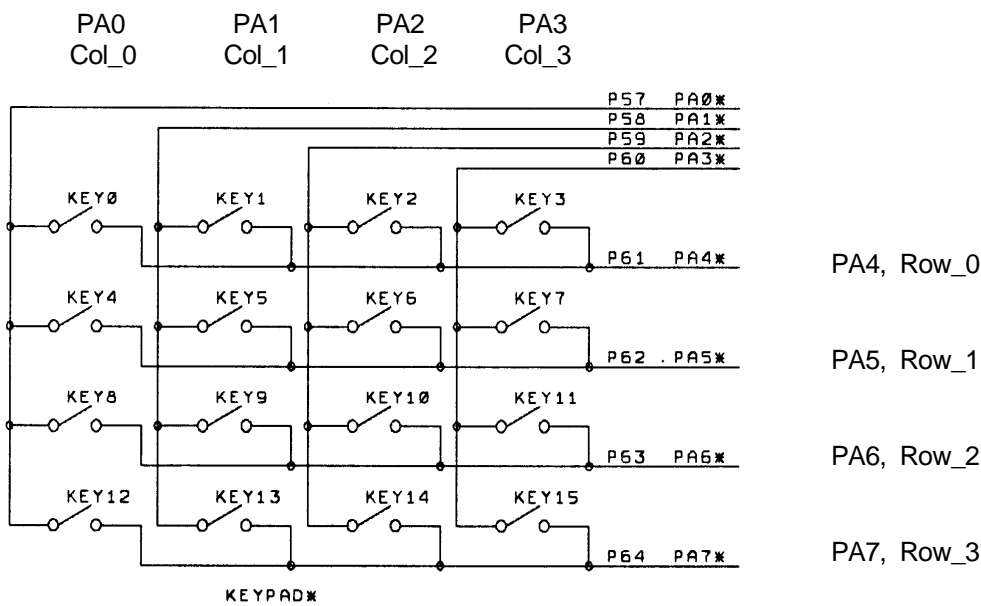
PA0 Col_0
PA1 Col_1
PA2 Col_2
PA3 Col_3

P57 PAØ*
P58 PA1*
P59 PA2*
P6Ø PA3*

KEYØ
KEY1
KEY2
KEY3
P61 PA4*
PA4, Row_0

KEY4
KEY5
KEY6
KEY7
P62 . PA5*
PA5, Row_1

KEY8
KEY9
KEY1Ø
KEY11
P63 PA6*
PA6, Row_2

KEY12
KEY13
KEY14
KEY15
P64 PA7*
PA7, Row_3

KEYPAD*